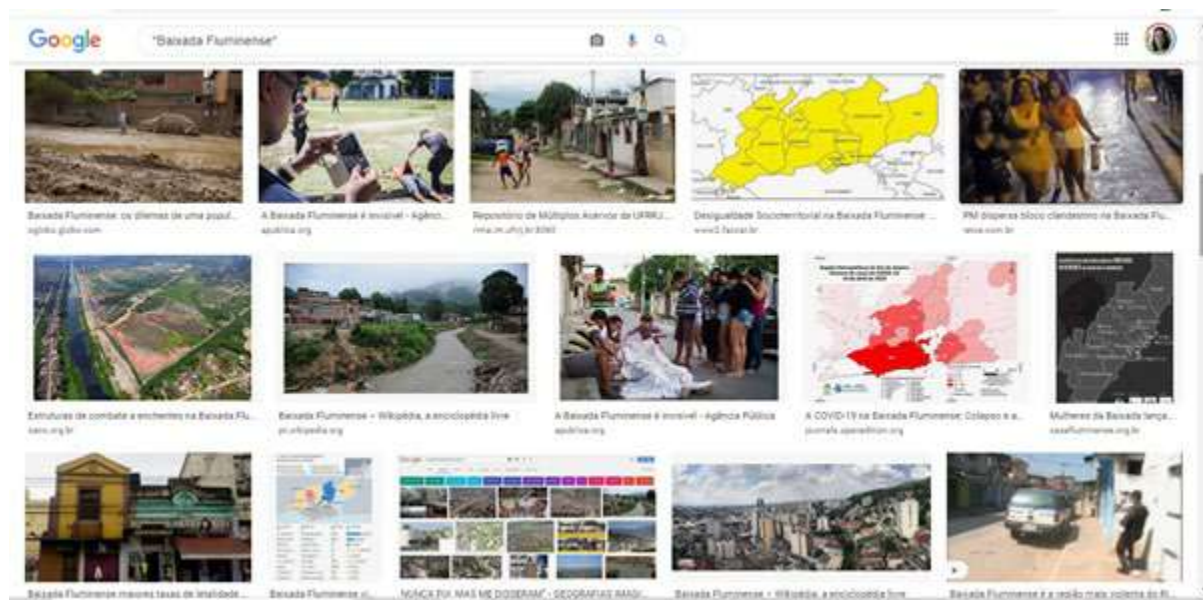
Google

"Baixada Fluminense"

Baixada Fluminense: os dilemas de uma popul...
oglobo.globo.com

A Baixada Fluminense é invisível - Agênci...
apublica.org

Repositório de Múltiplos Acervos da UFRRJ...
rima.im.ufrrj.br:8080

Desigualdade Socioterritorial na Baixada Fluminense ...
www2.fazcat.br

PM dispersa bloco clandestino na Baixada Flu...
veja.com.br

Estruturas de combate a enchentes na Baixada Flu...
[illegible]

Baixada Fluminense – Wikipédia, a enciclopédia livre
pt.wikipedia.org

A Baixada Fluminense é invisível - Agência Pública
apublica.org

A COVID-19 na Baixada Fluminense: Colapso e a...
journals.openedition.org

Mulheres da Baixada lança...
casafluminense.org.br

Baixada Fluminense maiores taxas de letalidade ...

Baixada Fluminense vi...

"NUNCA FUI, MAS ME DISSERAM" - GEOGRAFIAS IMAGI...

Baixada Fluminense – Wikipédia, a enciclopédia livre

Baixada Fluminense é a região mais violenta do R...